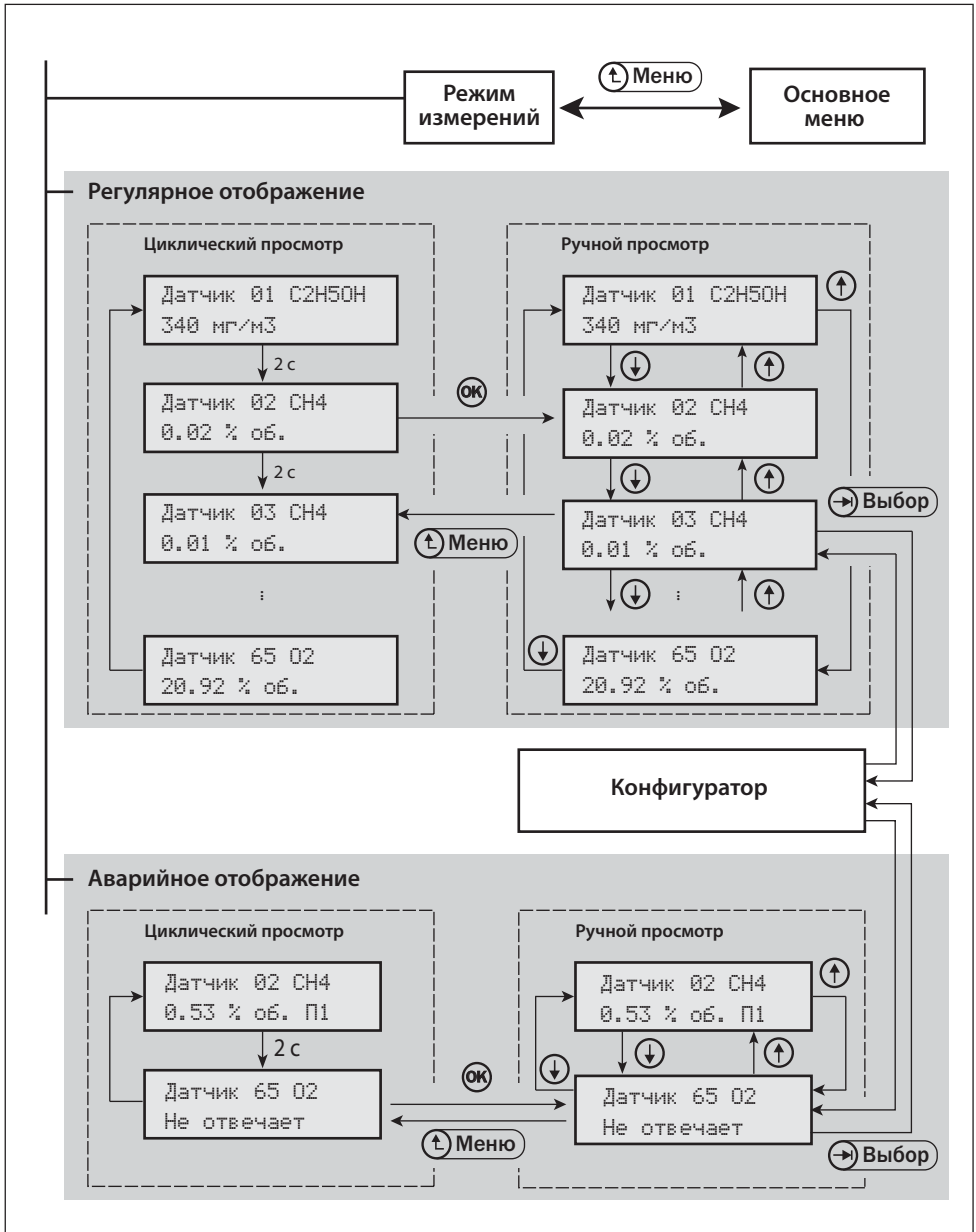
Режим измерений

Меню

Основное меню

Регулярное отображение

Циклический просмотр

Датчик 01 C2H5OH
340 мг/м3

2 с

Датчик 02 CH4
0.02 % об.

2 с

Датчик 03 CH4
0.01 % об.

:

Датчик 65 O2
20.92 % об.

OK

Меню

Ручной просмотр

Датчик 01 C2H5OH
340 мг/м3

Датчик 02 CH4
0.02 % об.

Датчик 03 CH4
0.01 % об.

:

Датчик 65 O2
20.92 % об.

Выбор

Конфигуратор

Аварийное отображение

Циклический просмотр

Датчик 02 CH4
0.53 % об. П1

2 с

Датчик 65 O2
Не отвечает

OK

Меню

Ручной просмотр

Датчик 02 CH4
0.53 % об. П1

Датчик 65 O2
Не отвечает

Выбор